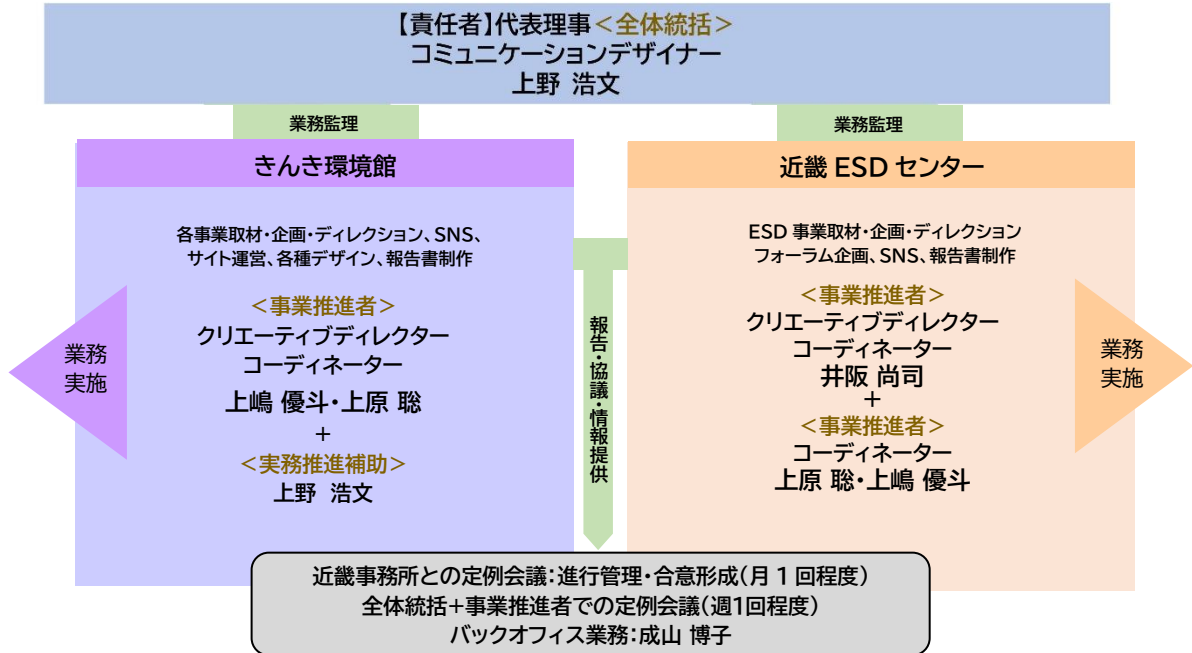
【責任者】代表理事＜全体統括＞
コミュニケーションデザイナー
上野 浩文

業務監理

業務監理

きんき環境館

各事業取材・企画・ディレクション、SNS、サイト運営、各種デザイン、報告書制作

＜事業推進者＞
クリエーティブディレクター
コーディネーター
上嶋 優斗・上原 聡
＋
＜実務推進補助＞
上野 浩文

業務実施

報告・協議・情報提供

近畿 ESD センター

ESD 事業取材・企画・ディレクション
フォーラム企画、SNS、報告書制作

＜事業推進者＞
クリエーティブディレクター
コーディネーター
井阪 尚司
＋
＜事業推進者＞
コーディネーター
上原 聡・上嶋 優斗

業務実施

近畿事務所との定例会議：進行管理・合意形成（月 1 回程度）
全体統括＋事業推進者での定例会議（週1回程度）
バックオフィス業務：成山 博子